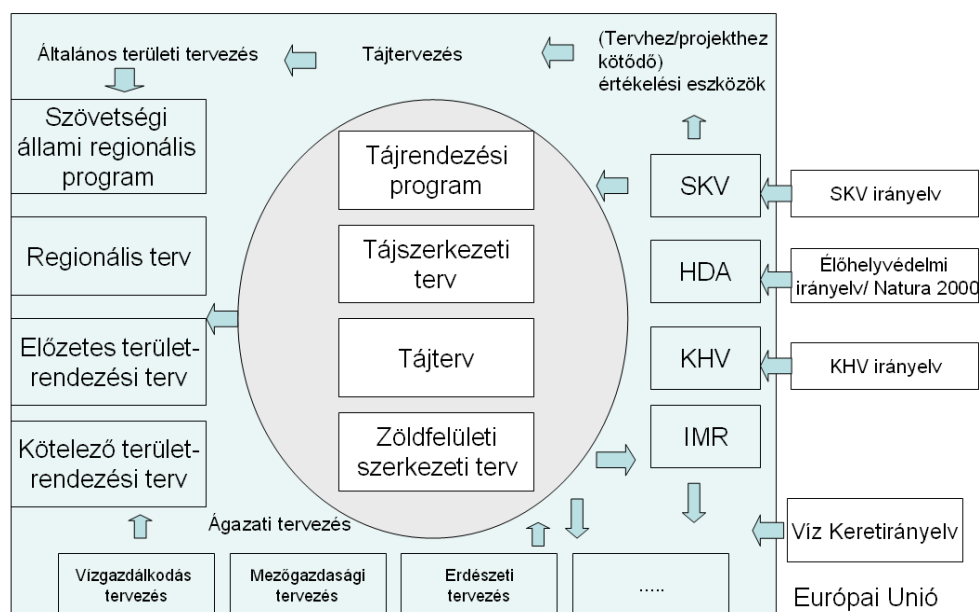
Általános területi tervezés

Tájtervezés

(Tervhez/projekthez kötődő) értékelési eszközök

Szövetségi állami regionális program

Regionális terv

Előzetes területrendezési terv

Kötelező területrendezési terv

Tájrendezési program

Tájszerkezeti terv

Tájterv

Zöldfelületi szerkezeti terv

SKV

HDA

KHV

IMR

SKV irányelv

Élőhelyvédelmi irányelv/ Natura 2000

KHV irányelv

Víz Keretirányelv

Ágazati tervezés

Vízgazdálkodás tervezés

Mezőgazdasági tervezés

Erdészeti tervezés

.....

Európai Unió